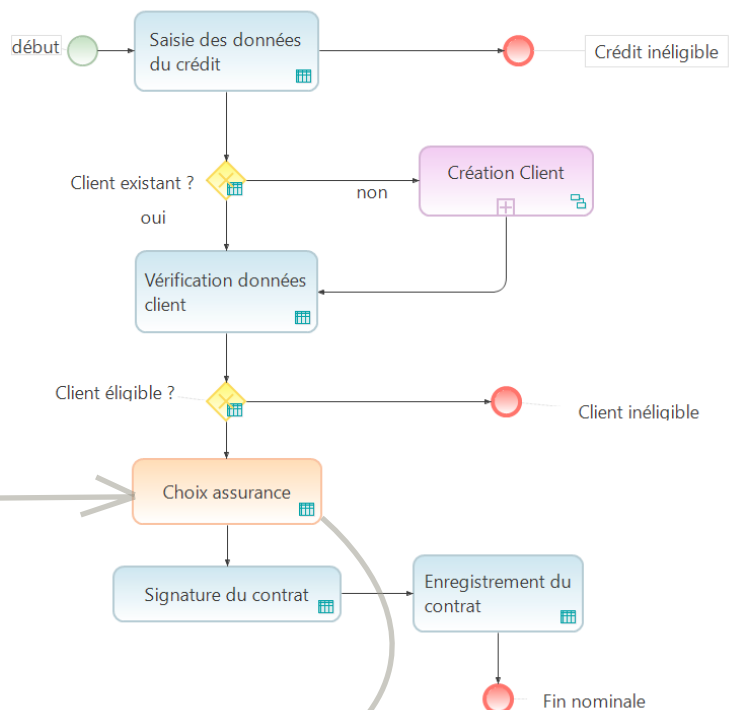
début

Saisie des données du crédit

Crédit inéligible

Client existant ?

non

Création Client

oui

Vérification données client

Client éligible ?

Client inéligible

Choix assurance

Signature du contrat

Enregistrement du contrat

Fin nominale